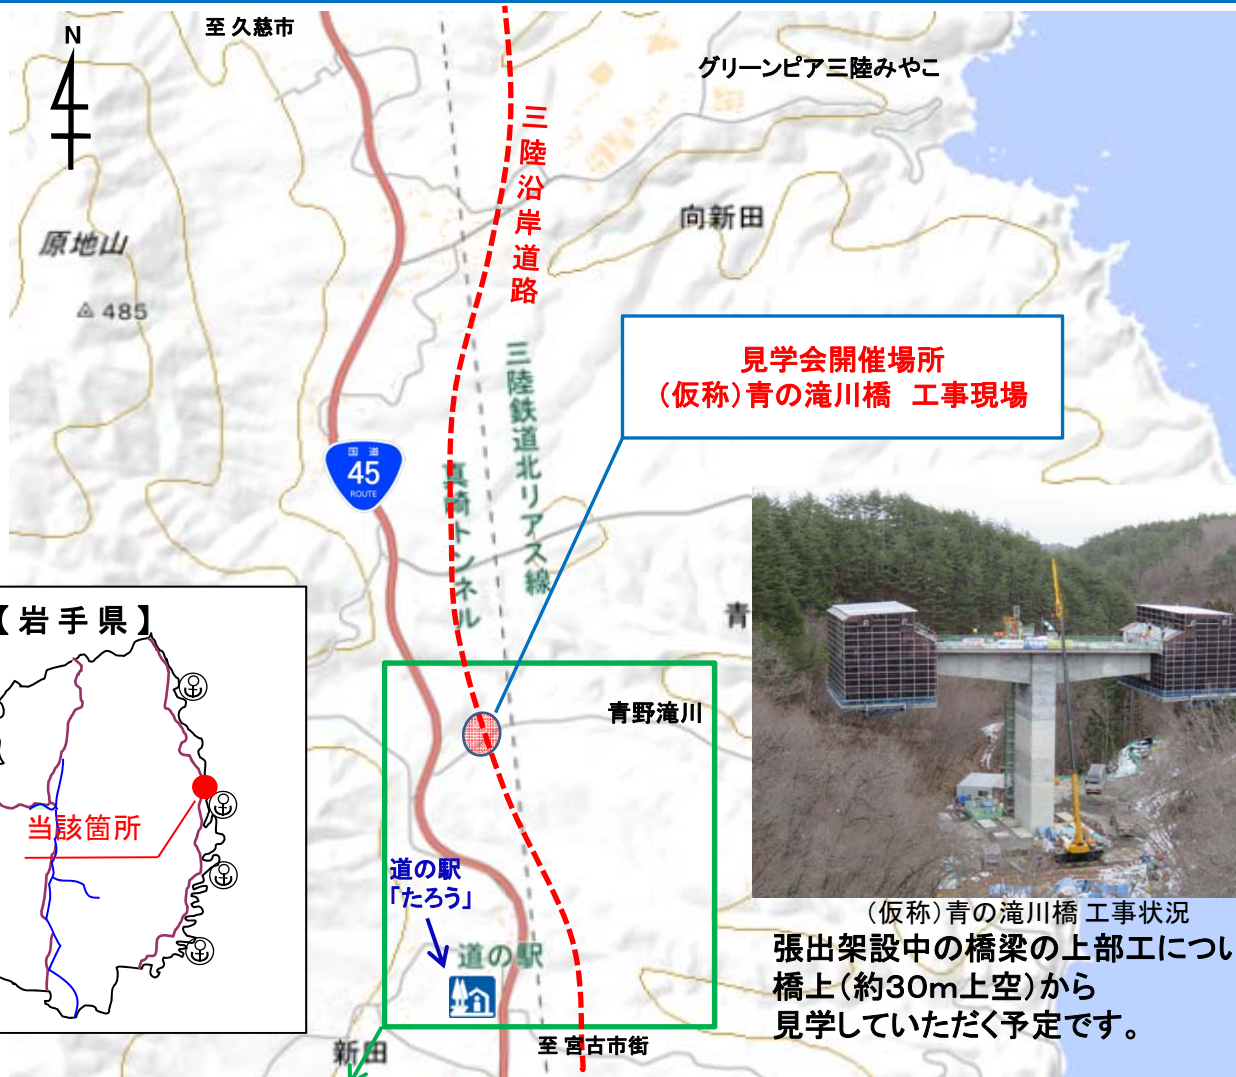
N

至 久慈市

グリーンピア三陸みやこ

三陸沿岸道路

向新田

原地山

△485

三陸鉄道北リアス線

見学会開催場所
(仮称)青の滝川橋　工事現場

国道
45
ROUTE

真崎トンネル

青

【岩手県】

当該箇所

青野滝川

道の駅
「たろう」

道の駅

新田

至 宮古市街

(仮称)青の滝川橋 工事状況
張出架設中の橋梁の上部工につい
橋上(約30m上空)から
見学していただく予定です。